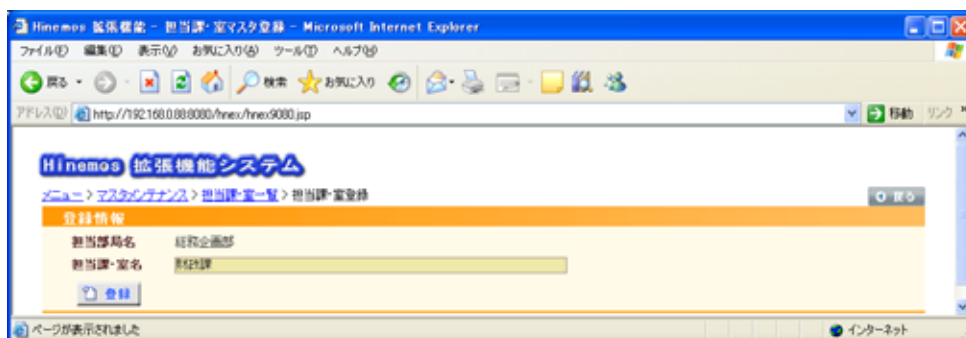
Hinemos 拡張機能 - 担当課・室マスタ登録 - Microsoft Internet Explorer

ファイル(F) 編集(E) 表示(V) お気に入り(A) ツール(T) ヘルプ(H)

戻る 検索 お気に入り

アドレス(D) http://192.168.0.88:8080/hnex/hnex9080.jsp 移動 リンク

Hinemos 拡張機能システム

メニュー > マスタメンテナンス > 担当課・室一覧 > 担当課・室登録

戻る

登録情報

担当部局名 経営企画部

担当課・室名 財務課

登録

ページが表示されました

インターネット